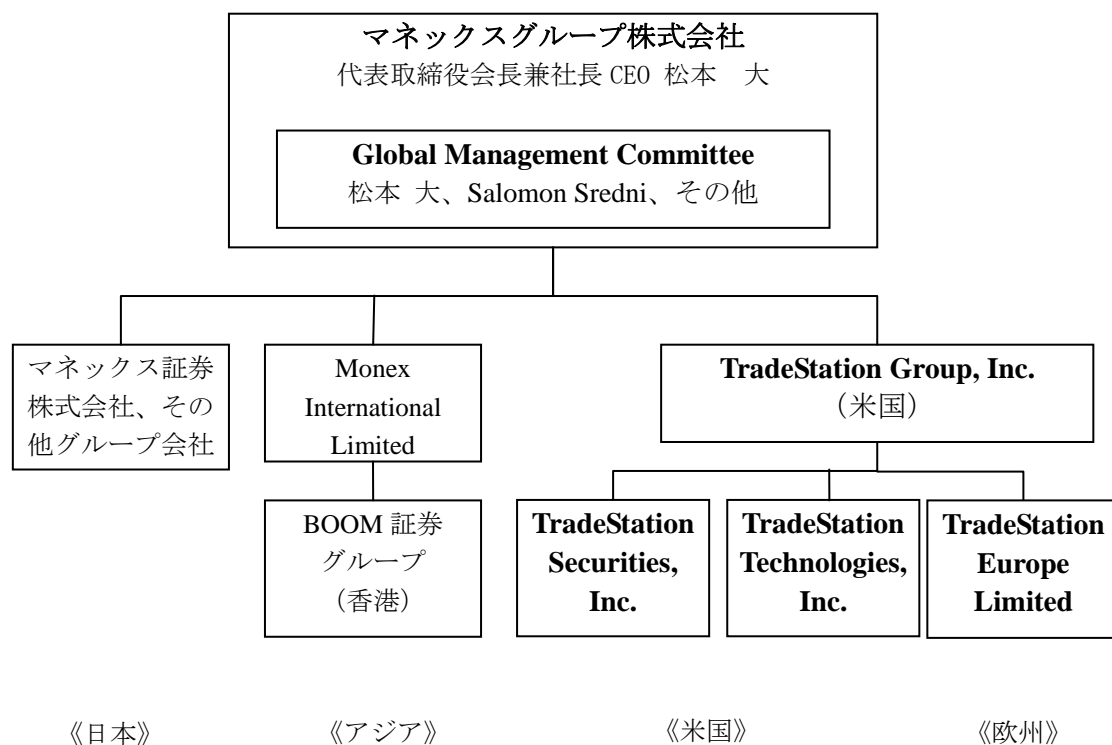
マネックスグループ株式会社
代表取締役会長兼社長 CEO 松本　大

Global Management Committee
松本 大、Salomon Sredni、その他

マネックス証券株式会社、その他グループ会社

Monex International Limited

BOOM 証券グループ（香港）

TradeStation Group, Inc.（米国）

TradeStation Securities, Inc.

TradeStation Technologies, Inc.

TradeStation Europe Limited

《日本》　《アジア》　《米国》　《欧州》